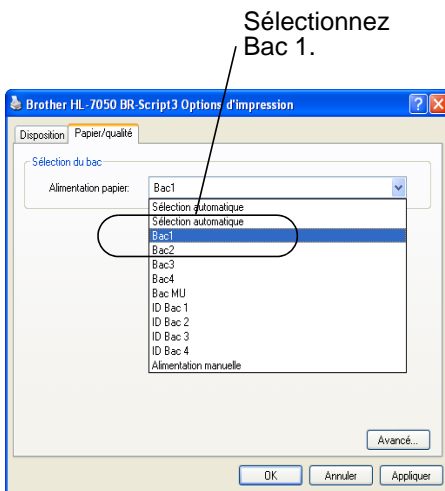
Sélectionnez Bac 1.

Brother HL-7050 BR-Script3 Options d'impression

Disposition
Papier/qualité

Sélection du bac
Alimentation papier:
Bac1
Sélection automatique
Sélection automatique
Bac1
Bac2
Bac3
Bac4
Bac MU
ID Bac 1
ID Bac 2
ID Bac 3
ID Bac 4
Alimentation manuelle

Avancé...
OK
Annuler
Appliquer